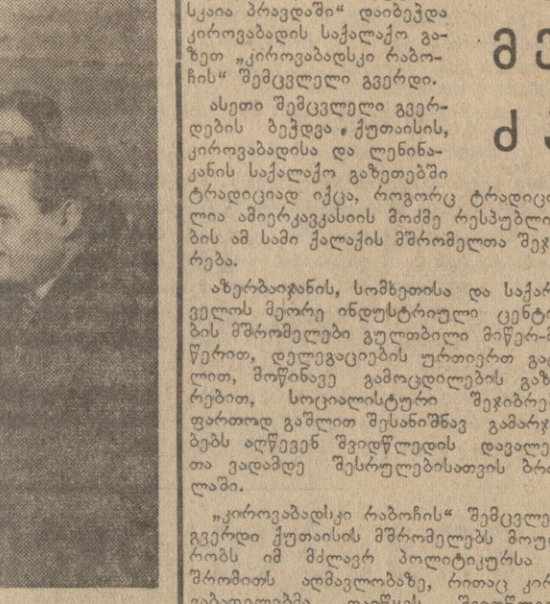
სკაია პრავდაში" დაიბეჭდა კიროვაბადის საქალაქო გაზეთ „კიროვაბადსკი რაბოჩის" შემცვლელი გვერდი.

ასეთი შემცვლელი გვერდების ბეჭდვა ქუთაისის, კიროვაბადისა და ლენინაკანის საქალაქო გაზეთებში ტრადიციად იქცა, როგორც ტრადიცი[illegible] ლია ამიერკავკასიის მოძმე რესპუბლი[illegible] ბის ამ სამი ქალაქის მშრომელთა შეჯ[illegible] რება.

აზერბაიჯანის, სომხეთისა და საქარ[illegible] ველოს მეორე ინდუსტრიული ცენტ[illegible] ბის მშრომელები გულთბილი მიწერ-მ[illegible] წერით, დელეგაციების ურთიერთ გა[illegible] ლით, მოწინავე გამოცდილების გაზ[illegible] რებით, სოციალისტური შეჯიბრე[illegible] ფართოდ გაშლით შესანიშნავ გამარჯ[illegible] ბებს აღწევენ შვიდწლედის დავალე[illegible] თა ვადამდე შესრულებისათვის ბრძ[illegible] ლაში.

„კიროვაბადსკი რაბოჩის" შემცვლე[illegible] გვერდი ქუთაისის მშრომელებს მოუ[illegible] რობს იმ მძლავრ პოლიტიკურსა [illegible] შრომითს აღმავლობაზე, რითაც კირ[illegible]

მე
ძვ